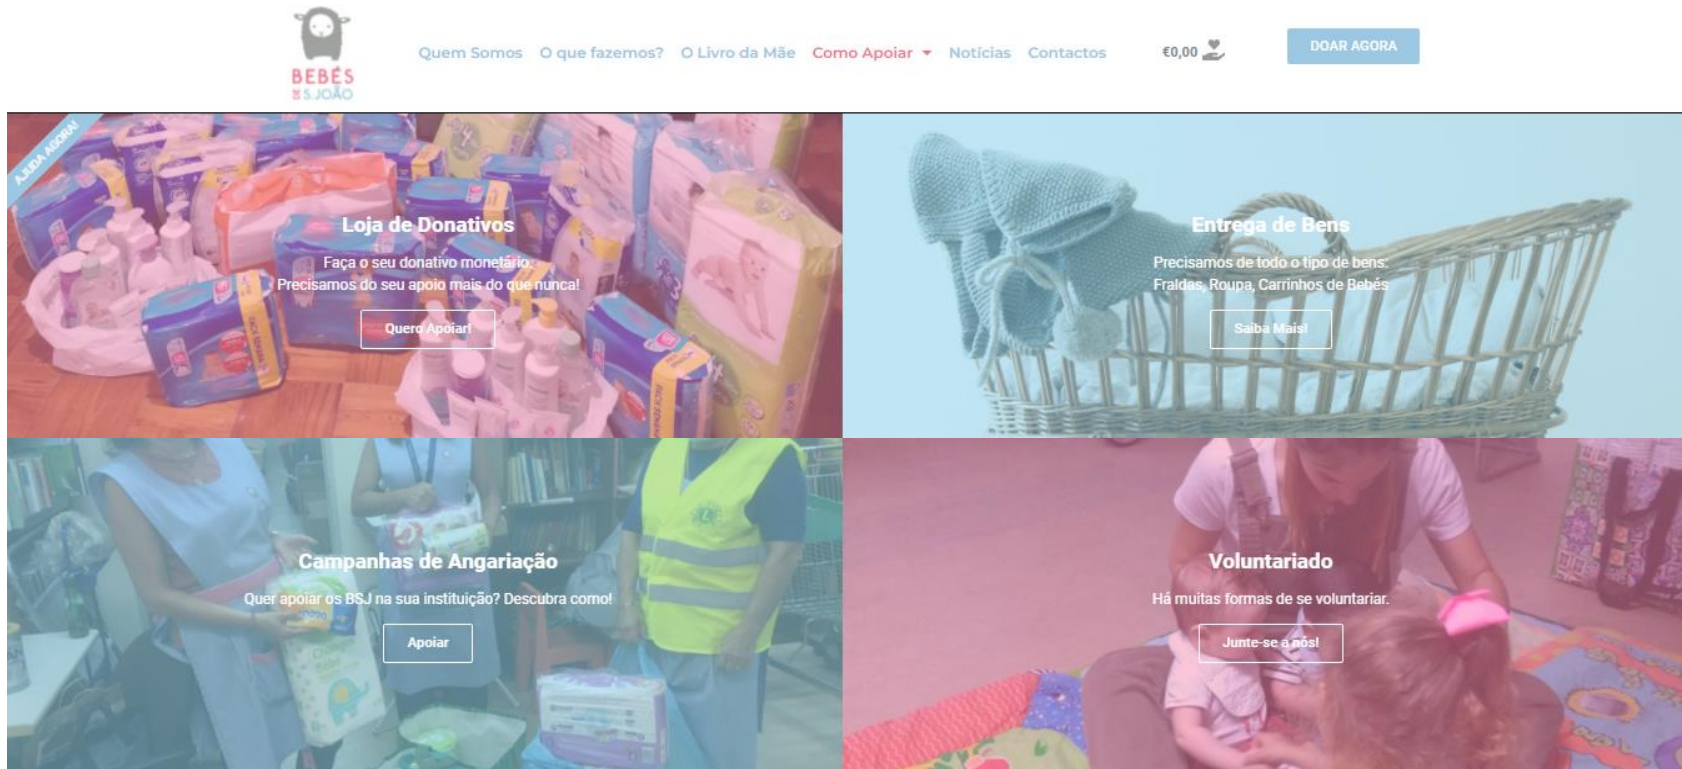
BEBÉS DE S.JOÃO

Quem Somos O que fazemos? O Livro da Mãe Como Apoiar Notícias Contactos

€0,00

DOAR AGORA

AJUDA AGORA!

Loja de Donativos

Faça o seu donativo monetário.
Precisamos do seu apoio mais do que nunca!

Quero Apoiar!

Entrega de Bens

Precisamos de todo o tipo de bens:
Fraldas, Roupa, Carrinhos de Bebés

Saiba Mais!

Campanhas de Angariação

Quer apoiar os BSJ na sua instituição? Descubra como!

Apoiar

Voluntariado

Há muitas formas de se voluntariar.

Junte-se a nós!